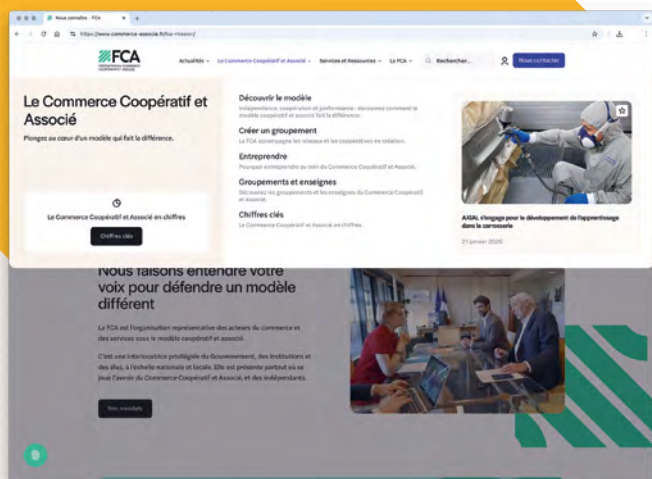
Nous connaître - FCA

https://www.commerce-associe.fr/fca-mission/

FCA

Actualités Le Commerce Coopératif et Associé Services et Ressources La FCA Rechercher... Nous contacter

Le Commerce Coopératif et Associé

Plongez au cœur d'un modèle qui fait la différence.

Le Commerce Coopératif et Associé en chiffres

Chiffres clés

Découvrir le modèle

Indépendance, coopération et performance : découvrez comment le modèle coopératif et associé fait la différence.

Créer un groupement

La FCA accompagne les réseaux et les coopératives en création.

Entreprendre

Pourquoi entreprendre au sein du Commerce Coopératif et Associé.

Groupements et enseignes

Découvrez les groupements et les enseignes du Commerce Coopératif et Associé.

Chiffres clés

Le Commerce Coopératif et Associé en chiffres.

AXIAL s'engage pour le développement de l'apprentissage dans la carrosserie

21 janvier 2025

Nous faisons entendre votre voix pour défendre un modèle différent

La FCA est l'organisation représentative des acteurs du commerce et des services sous le modèle coopératif et associé.

C'est une interlocutrice privilégiée du Gouvernement, des institutions et des élus, à l'échelle nationale et locale. Elle est présente partout où se joue l'avenir du Commerce Coopératif et Associé, et des indépendants.

Nos models